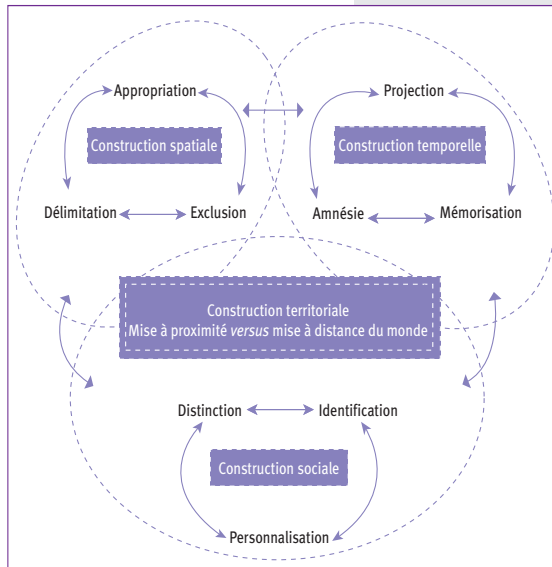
Appropriation

Construction spatiale

Délimitation

Exclusion

Projection

Construction temporelle

Amnésie

Mémorisation

Construction territoriale
Mise à proximité *versus* mise à distance du monde

Distinction

Identification

Construction sociale

Personnalisation